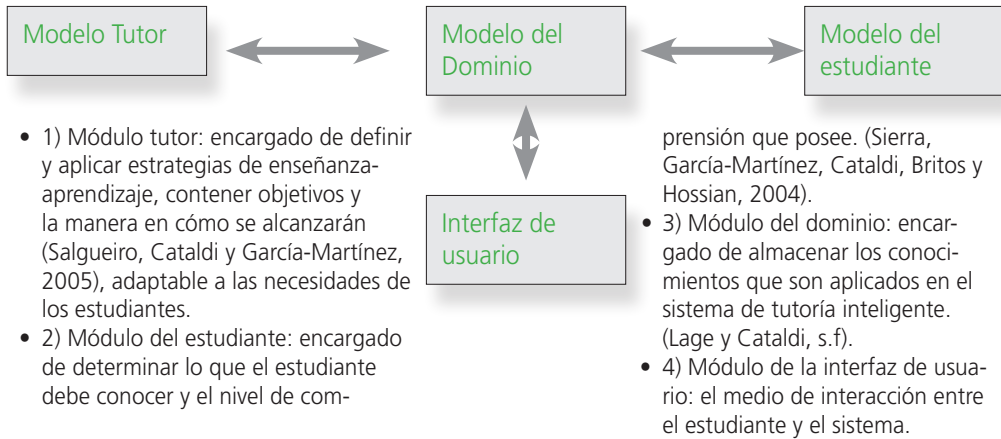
Modelo Tutor

Modelo del Dominio

Modelo del estudiante

Interfaz de usuario

- 1) Módulo tutor: encargado de definir y aplicar estrategias de enseñanza-aprendizaje, contener objetivos y la manera en cómo se alcanzarán (Salgueiro, Cataldi y García-Martínez, 2005), adaptable a las necesidades de los estudiantes.
- 2) Módulo del estudiante: encargado de determinar lo que el estudiante debe conocer y el nivel de comprensión que posee. (Sierra, García-Martínez, Cataldi, Britos y Hossian, 2004).
- 3) Módulo del dominio: encargado de almacenar los conocimientos que son aplicados en el sistema de tutoría inteligente. (Lage y Cataldi, s.f).
- 4) Módulo de la interfaz de usuario: el medio de interacción entre el estudiante y el sistema.